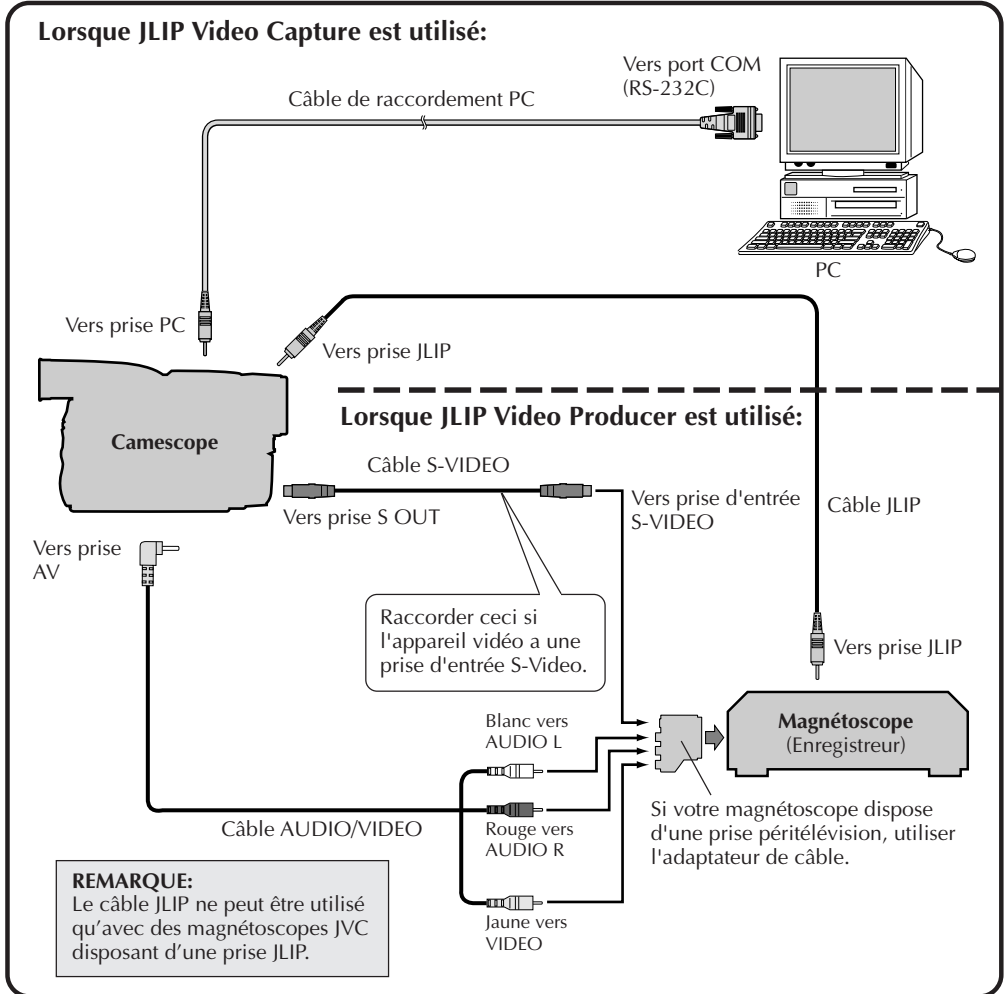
Lorsque JLIP Video Capture est utilisé:

Vers port COM (RS-232C)

Câble de raccordement PC

PC

Vers prise PC

Vers prise JLIP

Lorsque JLIP Video Producer est utilisé:

Camescope

Câble S-VIDEO

Vers prise S OUT

Vers prise d'entrée S-VIDEO

Câble JLIP

Vers prise AV

Raccorder ceci si l'appareil vidéo a une prise d'entrée S-Video.

Vers prise JLIP

Blanc vers AUDIO L

Magnétoscope (Enregistreur)

Câble AUDIO/VIDEO

Rouge vers AUDIO R

Si votre magnétoscope dispose d'une prise péritélévision, utiliser l'adaptateur de câble.

Jaune vers VIDEO

REMARQUE:
Le câble JLIP ne peut être utilisé qu'avec des magnétoscopes JVC disposant d'une prise JLIP.